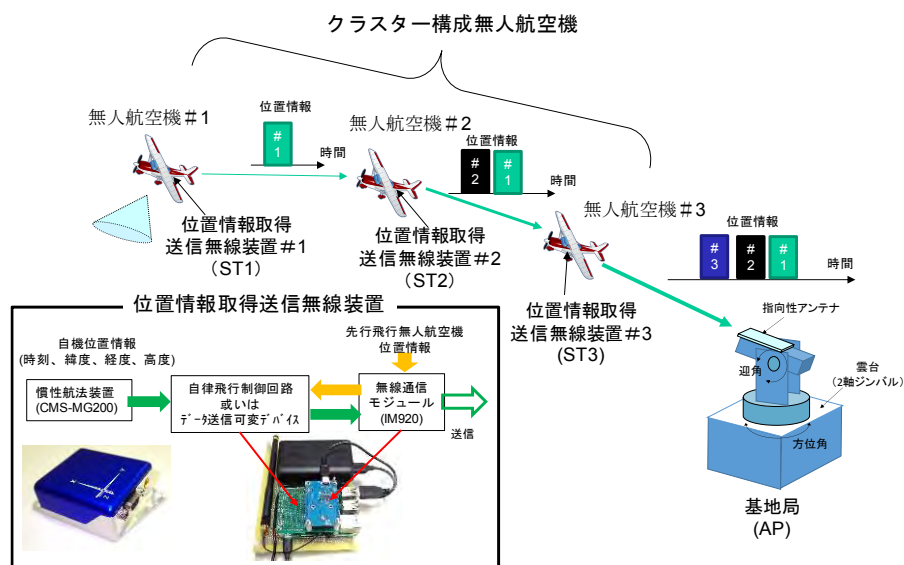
クラスター構成無人航空機

無人航空機＃1

位置情報

＃1

時間

位置情報取得
送信無線装置＃1
（ST1）

無人航空機＃2

位置情報

＃2 ＃1

時間

位置情報取得
送信無線装置＃2
（ST2）

無人航空機＃3

位置情報

＃3 ＃2 ＃1

時間

位置情報取得
送信無線装置＃3
（ST3）

位置情報取得送信無線装置

自機位置情報
(時刻、緯度、経度、高度)

先行飛行無人航空機
位置情報

慣性航法装置
(CMS-MG200)

自律飛行制御回路
或いは
ﾃﾞｰﾀ送信可変ﾃﾞﾊﾞｲｽ

無線通信
モジュール
(IM920)

送信

指向性アンテナ

迎角

雲台
（2軸ジンバル）

方位角

基地局
(AP)